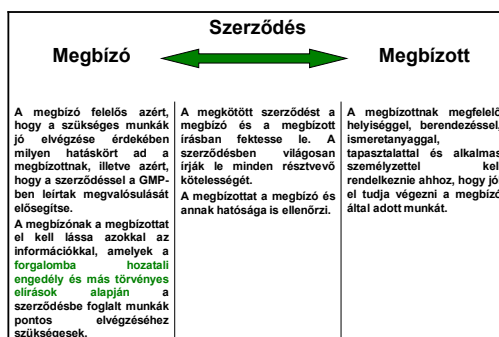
Szerződés

Megbízó

Megbízott

A megbízó felelős azért, hogy a szükséges munkák jó elvégzése érdekében milyen hatáskört ad a megbízottnak, illetve azért, hogy a szerződéssel a GMP-ben leírtak megvalósulását elősegítse.

A megbízónak a megbízottat el kell lássa azokkal az információkkal, amelyek a forgalomba hozatali engedély és más törvényes elírások alapján a szerződésbe foglalt munkák pontos elvégzéséhez szükségesek.

A megkötött szerződést a megbízó és a megbízott írásban fektesse le. A szerződésben világosan írják le minden résztvevő kötelességét.

A megbízottat a megbízó és annak hatósága is ellenőrzi.

A megbízottnak megfelelő helyiséggel, berendezéssel, ismeretanyaggal, tapasztalattal és alkalmas személyzettel kell rendelkeznie ahhoz, hogy jól el tudja végezni a megbízó által adott munkát.